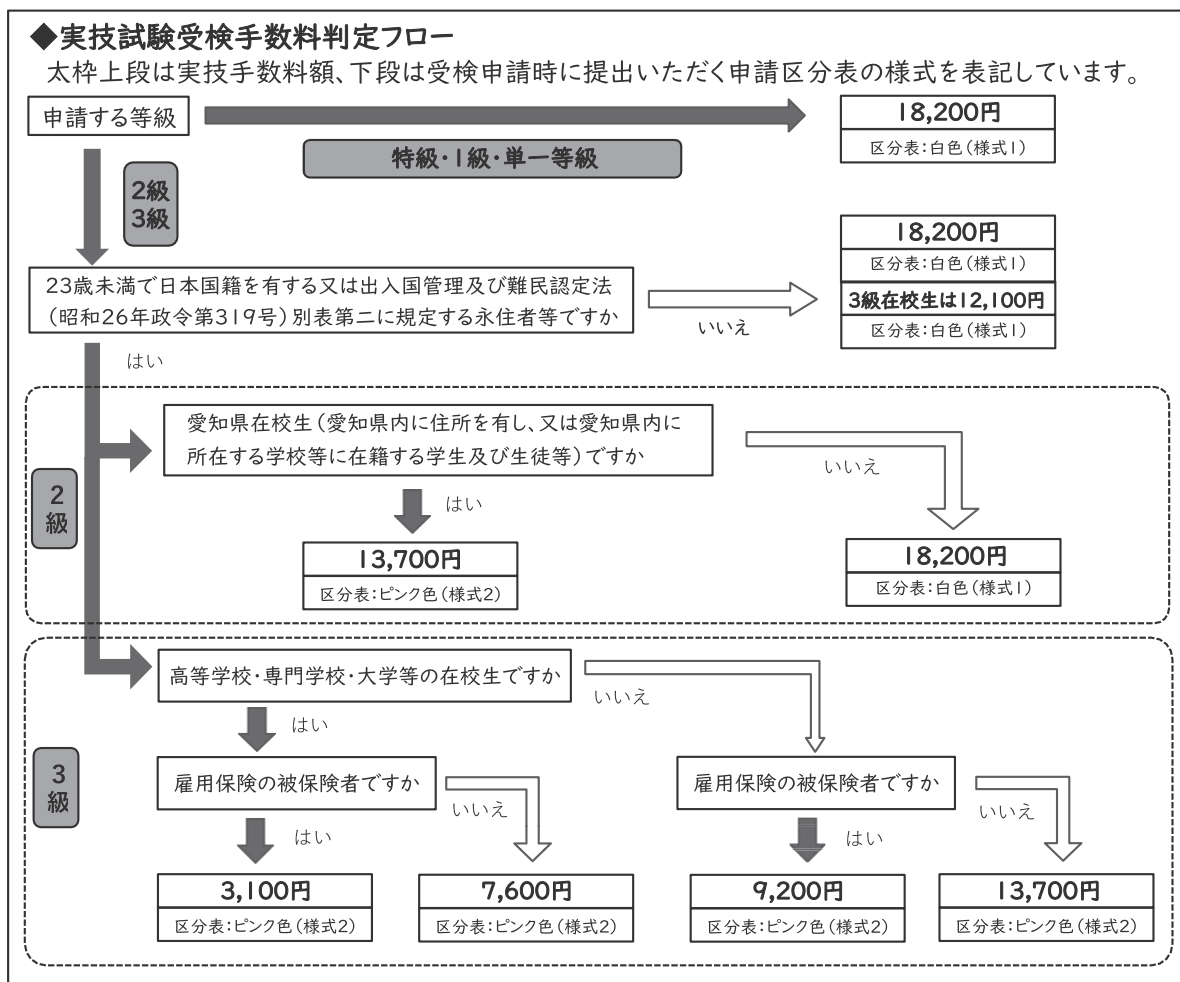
◆実技試験受検手数料判定フロー

太枠上段は実技手数料額、下段は受検申請時に提出いただく申請区分表の様式を表記しています。

申請する等級

特級・1級・単一等級

18,200円
区分表:白色(様式1)

2級
3級

23歳未満で日本国籍を有する又は出入国管理及び難民認定法(昭和26年政令第319号)別表第二に規定する永住者等ですか

いいえ

18,200円
区分表:白色(様式1)
3級在校生は12,100円
区分表:白色(様式1)

はい

2級

愛知県在校生(愛知県内に住所を有し、又は愛知県内に所在する学校等に在籍する学生及び生徒等)ですか

いいえ

はい

13,700円
区分表:ピンク色(様式2)

18,200円
区分表:白色(様式1)

3級

高等学校・専門学校・大学等の在校生ですか

いいえ

はい

雇用保険の被保険者ですか

いいえ

はい

雇用保険の被保険者ですか

いいえ

はい

3,100円
区分表:ピンク色(様式2)

7,600円
区分表:ピンク色(様式2)

9,200円
区分表:ピンク色(様式2)

13,700円
区分表:ピンク色(様式2)